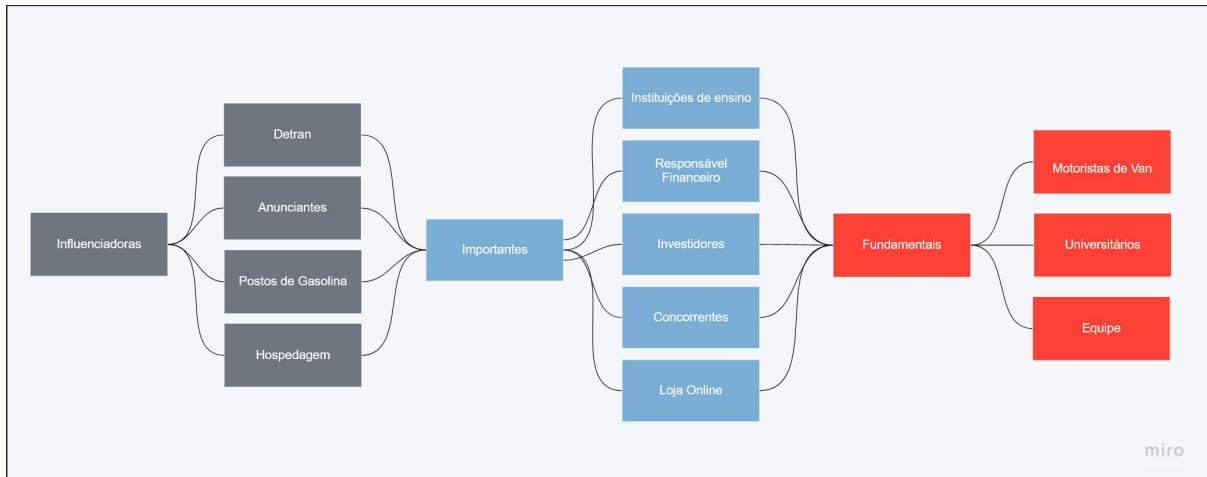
Influenciadoras

Detran

Anunciantes

Postos de Gasolina

Hospedagem

Importantes

Instituições de ensino

Responsável Financeiro

Investidores

Concorrentes

Loja Online

Fundamentais

Motoristas de Van

Universitários

Equipe

miro